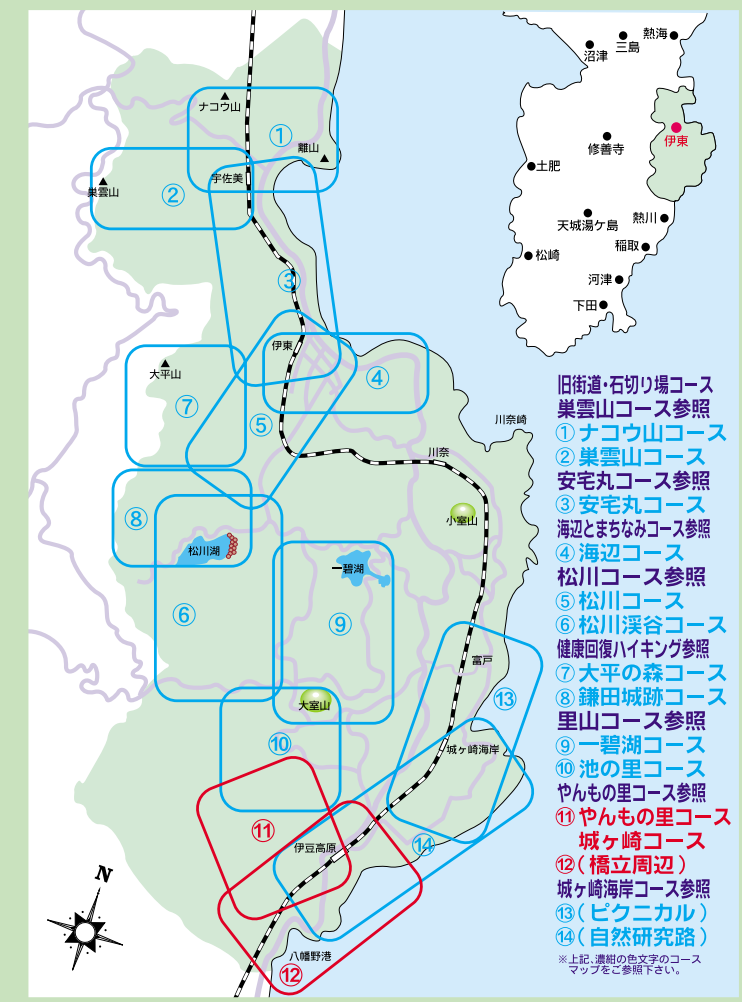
熱海
沼津
三島
修善寺
伊東
土肥
天城湯ケ島
熱川
稲取
松崎
河津
下田

ナコウ山
①
離山
宇佐美
巣雲山
②
③
伊東
④
大平山
⑦
⑤
川奈崎
川奈
⑧
小室山
松川湖
⑥
一碧湖
⑨
富戸
⑬
大室山
⑩
城ヶ崎海岸
⑪
⑭
伊豆高原
N
八幡野港
⑫

旧街道・石切り場コース
巣雲山コース参照
① ナコウ山コース
② 巣雲山コース
安宅丸コース参照
③ 安宅丸コース
海辺とまちなみコース参照
④ 海辺コース
松川コース参照
⑤ 松川コース
⑥ 松川渓谷コース
健康回復ハイキング参照
⑦ 大平の森コース
⑧ 鎌田城跡コース
里山コース参照
⑨ 一碧湖コース
⑩ 池の里コース
やんもの里コース参照
⑪ やんもの里コース
城ヶ崎コース
⑫（橋立周辺）
城ヶ崎海岸コース参照
⑬（ピクニカル）
⑭（自然研究路）
※上記、濃紺の色文字のコースマップをご参照下さい。